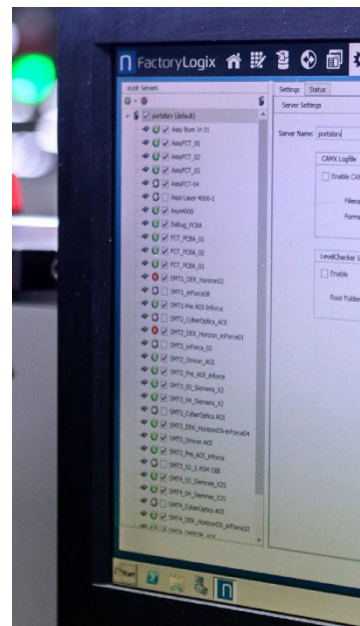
FactoryLogix

xLink Servers

portalsrv (default)

Assy Burn In 01

AssyFCT_01

AssyFCT_02

AssyFCT_03

AssyFCT-04

Assy Laser 4000-1

Assy4000

Debug_PCBA

FCT_PCBA_01

FCT_PCBA_02

FCT_PCBA_03

SMT1_DEK_Horizon02

SMT1_InForce08

SMT1-Pre AOI Inforce

SMT1_CyberOptics_AOI

SMT2_DEK_Horizon_InForce01

SMT2_InForce_03

SMT2_Omron_AOI

SMT2_Pre_AOI_Inforce

SMT3_01_Siemens_X2

SMT3_04_Siemens_X2

SMT3_CyberOptics AOI

SMT3_DEK_Horizon03i-InForce04

SMT3_Omron AOI

SMT3_Pre_AOI_Inforce

SMT3_X2_1 ASM OIB

SMT4_01_Siemens_X2S

SMT4_04_Siemens_X2S

SMT4_CyberOptics AOI

SMT4_DEK_Horizon03i_InForce10

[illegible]

Settings Status

Server Settings

Server Name: portalsrv

CAMX Logfile

Enable CAM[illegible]

Filena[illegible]

Forma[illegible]

LevelChecker 1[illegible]

Enable

Root Folder